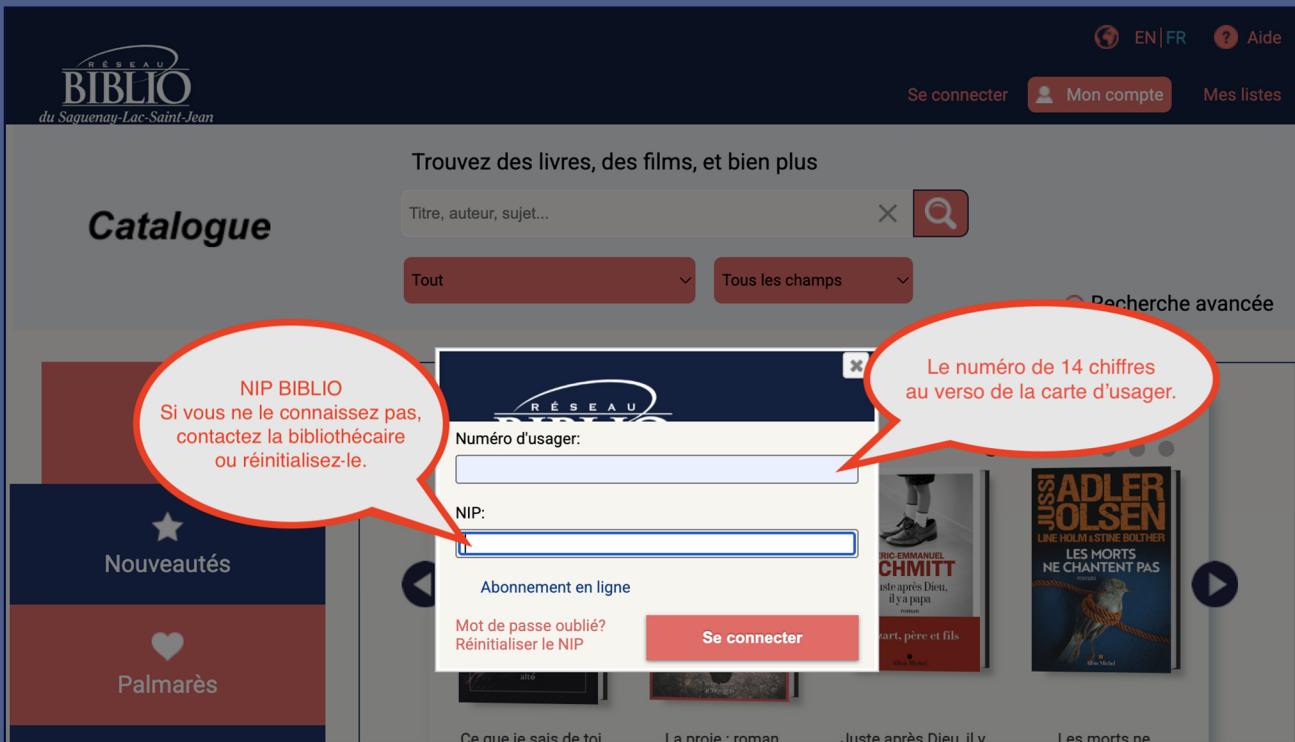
RÉSEAU BIBLIO du Saguenay-Lac-Saint-Jean

EN | FR Aide

Se connecter Mon compte Mes listes

Catalogue

Trouvez des livres, des films, et bien plus

Titre, auteur, sujet...

Tout

Tous les champs

Recherche avancée

NIP BIBLIO
Si vous ne le connaissez pas, contactez la bibliothécaire ou réinitialisez-le.

Le numéro de 14 chiffres au verso de la carte d'usager.

RÉSEAU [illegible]

Numéro d'usager:

NIP:

Abonnement en ligne

Mot de passe oublié?
Réinitialiser le NIP

Se connecter

Nouveautés

Palmarès

ÉRIC-EMMANUEL SCHMITT
Juste après Dieu, il y a papa
roman
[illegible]art, père et fils
Albin Michel

JUSSI ADLER OLSEN
LINE HOLM & STINE BOLTHER
LES MORTS NE CHANTENT PAS
roman
Albin Michel

alto

Ce que je sais de toi

La proie : roman

Juste après Dieu, il y

Les morts ne